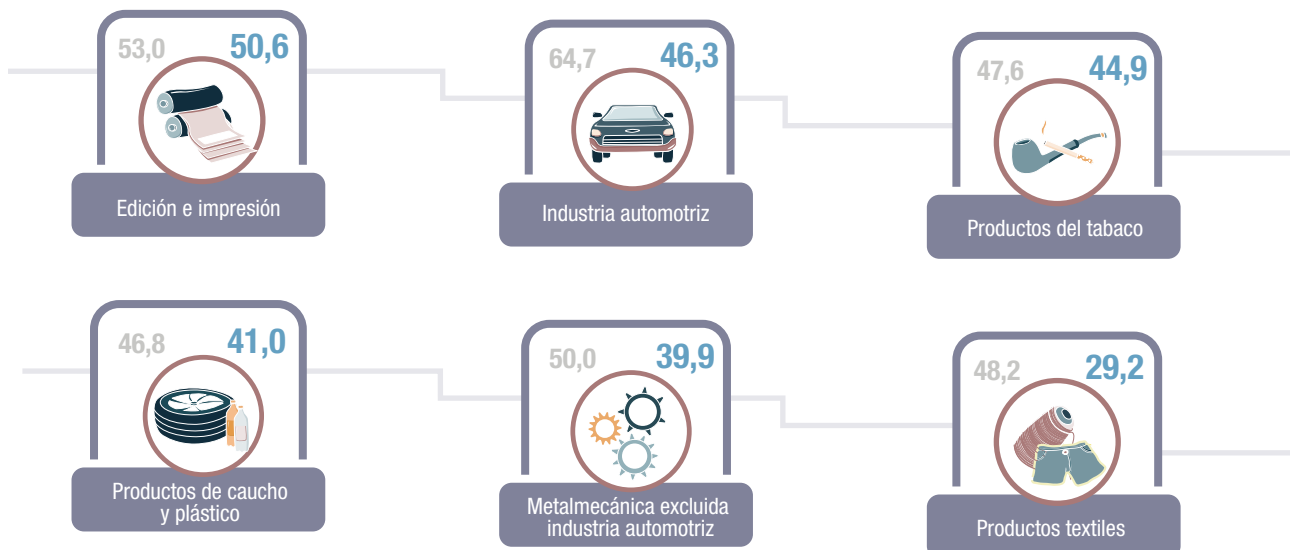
53,0 50,6
Edición e impresión

64,7 46,3
Industria automotriz

47,6 44,9
Productos del tabaco

46,8 41,0
Productos de caucho y plástico

50,0 39,9
Metalmecánica excluida industria automotriz

48,2 29,2
Productos textiles